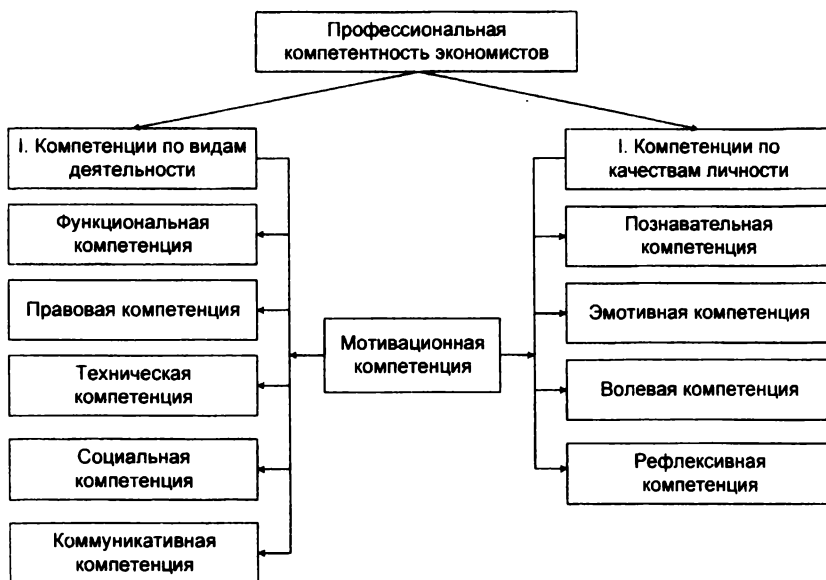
Профессиональная компетентность экономистов

I. Компетенции по видам деятельности

Функциональная компетенция

Правовая компетенция

Техническая компетенция

Социальная компетенция

Коммуникативная компетенция

Мотивационная компетенция

I. Компетенции по качествам личности

Познавательная компетенция

Эмотивная компетенция

Волевая компетенция

Рефлексивная компетенция